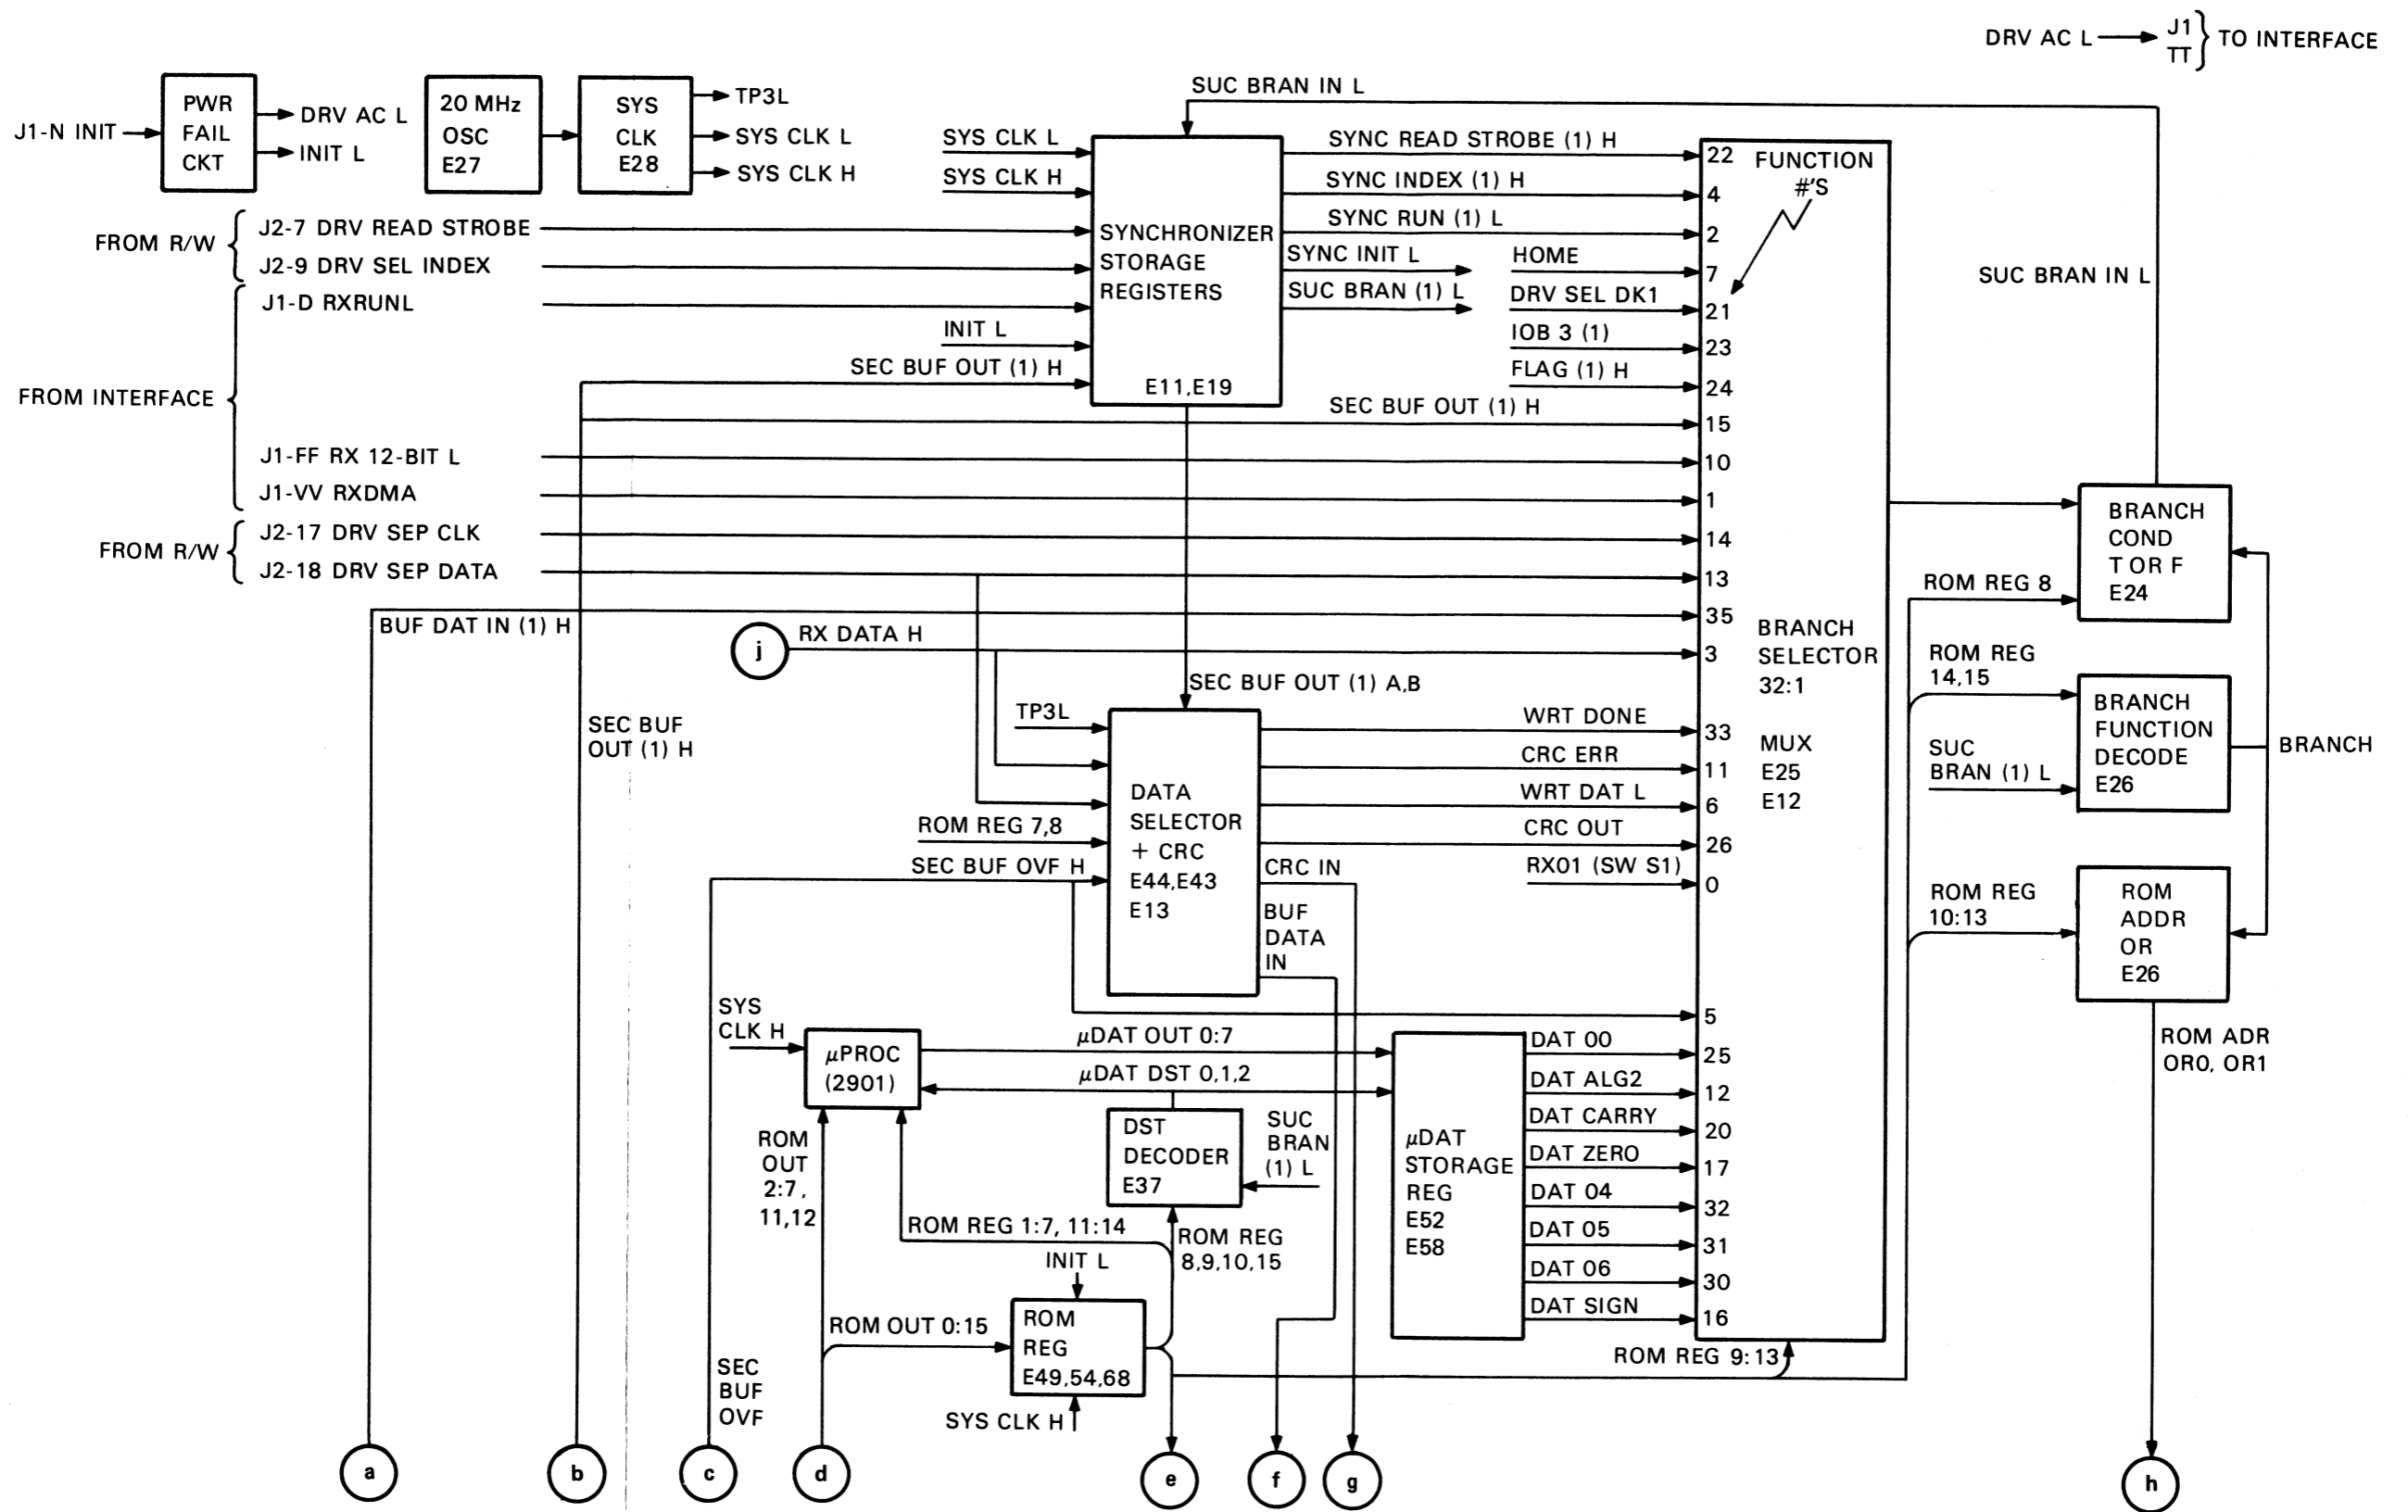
DRV AC L → J1 TT } TO INTERFACE

J1-N INIT
PWR FAIL CKT
DRV AC L
INIT L
20 MHz OSC E27
SYS CLK E28
TP3L
SYS CLK L
SYS CLK H

SUC BRAN IN L
SYS CLK L
SYS CLK H
FROM R/W
J2-7 DRV READ STROBE
J2-9 DRV SEL INDEX
J1-D RXRUNL
INIT L
SEC BUF OUT (1) H
FROM INTERFACE
J1-FF RX 12-BIT L
J1-VV RXDMA
FROM R/W
J2-17 DRV SEP CLK
J2-18 DRV SEP DATA
BUF DAT IN (1) H

SYNCHRONIZER STORAGE REGISTERS E11,E19

SYNC READ STROBE (1) H
SYNC INDEX (1) H
SYNC RUN (1) L
SYNC INIT L
SUC BRAN (1) L
HOME
DRV SEL DK1
IOB 3 (1)
FLAG (1) H
SEC BUF OUT (1) H

FUNCTION #'S
22
4
2
7
21
23
24
15
10
1
14
13
35
3
33
11
6
26
0
5
25
12
20
17
32
31
30
16

BRANCH SELECTOR 32:1
MUX E25 E12

SUC BRAN IN L
BRANCH COND T OR F E24
ROM REG 8
ROM REG 14,15
BRANCH FUNCTION DECODE E26
SUC BRAN (1) L
BRANCH
ROM REG 10:13
ROM ADDR OR E26
ROM ADR OR0, OR1

j
RX DATA H
SEC BUF OUT (1) A,B
SEC BUF OUT (1) H
TP3L
DATA SELECTOR + CRC E44,E43 E13
ROM REG 7,8
SEC BUF OVF H
WRT DONE
CRC ERR
WRT DAT L
CRC OUT
RX01 (SW S1)
CRC IN
BUF DATA IN

SYS CLK H
$\mu$PROC (2901)
$\mu$DAT OUT 0:7
$\mu$DAT DST 0,1,2
DST DECODER E37
SUC BRAN (1) L
$\mu$DAT STORAGE REG E52 E58
DAT 00
DAT ALG2
DAT CARRY
DAT ZERO
DAT 04
DAT 05
DAT 06
DAT SIGN
ROM OUT 2:7, 11,12
ROM REG 1:7, 11:14
ROM REG 8,9,10,15
INIT L
ROM OUT 0:15
ROM REG E49,54,68
SYS CLK H
SEC BUF OVF
ROM REG 9:13

a
b
c
d
e
f
g
h